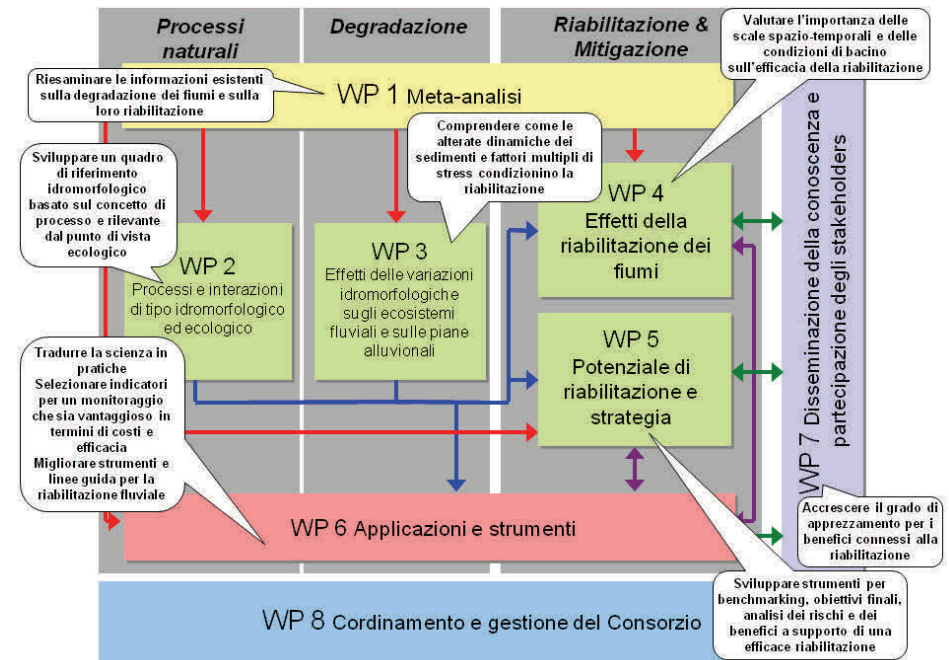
Processi naturali

Degradazione

Riabilitazione & Mitigazione

Valutare l'importanza delle scale spazio-temporali e delle condizioni di bacino sull'efficacia della riabilitazione

Riesaminare le informazioni esistenti sulla degradazione dei fiumi e sulla loro riabilitazione

WP 1 Meta-analisi

Comprendere come le alterate dinamiche dei sedimenti e fattori multipli di stress condizionino la riabilitazione

Sviluppare un quadro di riferimento idromorfologico basato sul concetto di processo e rilevante dal punto di vista ecologico

WP 4
Effetti della riabilitazione dei fiumi

WP 2
Processi e interazioni di tipo idromorfologico ed ecologico

WP 3
Effetti delle variazioni idromorfologiche sugli ecosistemi fluviali e sulle piane alluvionali

WP 7 Disseminazione della conoscenza e partecipazione degli stakeholders

Tradurre la scienza in pratiche
Selezionare indicatori per un monitoraggio che sia vantaggioso in termini di costi e efficacia
Migliorare strumenti e linee guida per la riabilitazione fluviale

WP 5
Potenziale di riabilitazione e strategia

Accrescere il grado di apprezzamento per i benefici connessi alla riabilitazione

WP 6 Applicazioni e strumenti

Sviluppare strumenti per benchmarking, obiettivi finali, analisi dei rischi e dei benefici a supporto di una efficace riabilitazione

WP 8 Cordinamento e gestione del Consorzio